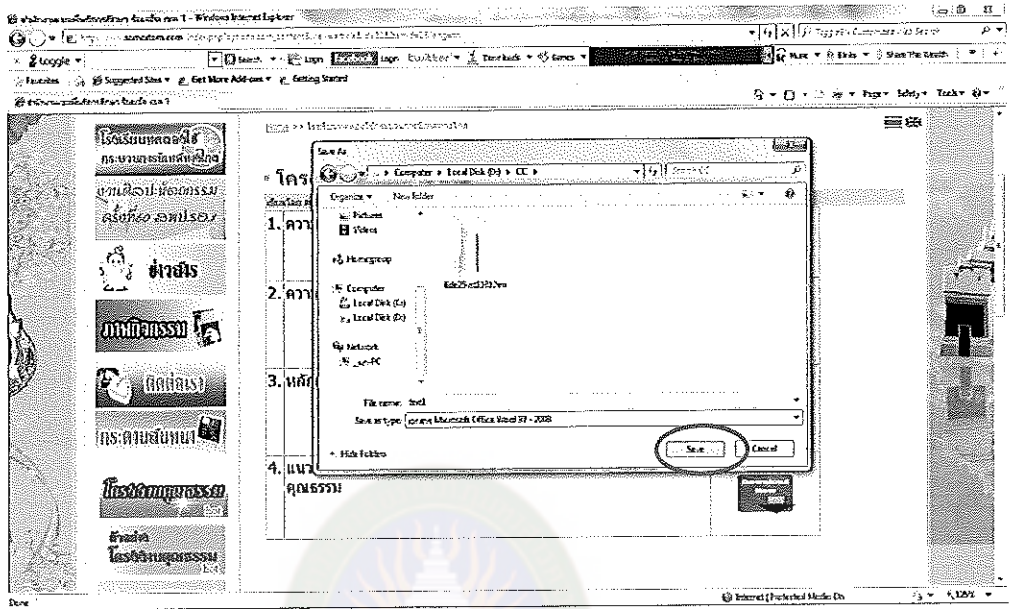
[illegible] - Windows Internet Explorer

Google

Favorites | Suggested Sites | Get More Add-ons | Getting Started

Save As

Computer ▸ Local Disk (D:) ▸ CC ▸

Organize ▾ New folder

Pictures
Videos
Homegroup
Computer
Local Disk (C:)
Local Disk (D:)
Network

File name: test1
Save as type: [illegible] Microsoft Office Excel 97 - 2003

Hide Folders

Save
Cancel

โครงการ

1. ควา

2. ควา

3. หลัก

4. แนว
คุณธรรม

ข่าวสาร

ภาพกิจกรรม

ติดต่อเรา

กระดานข่าว

โครงการคุณธรรม

Done

Internet | Protected Mode: On

125%